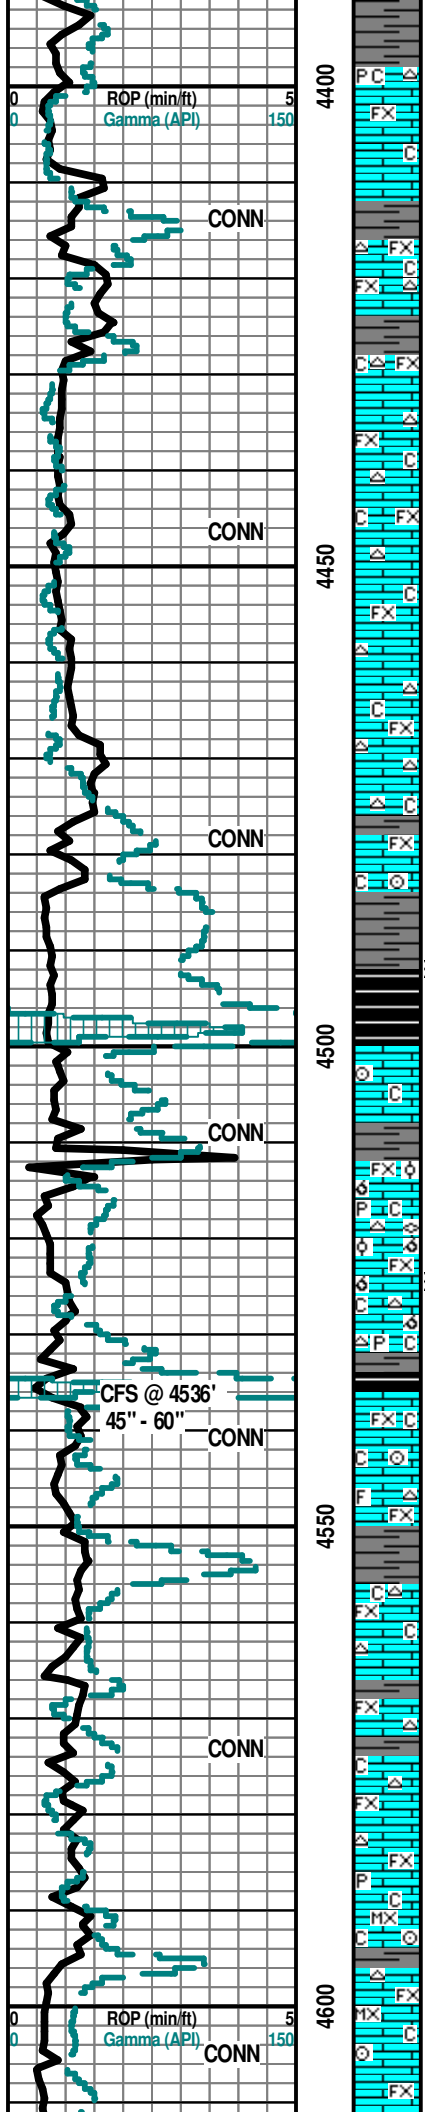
0 ROP (min/ft) 5
0 Gamma (API) 150
CONN
CONN
CONN
CONN
CFS @ 4536'
45" - 60"
CONN
CONN
0 ROP (min/ft) 5
0 Gamma (API) 150
CONN

4400
4450
4500
4550
4600

PC
FX
C
FX
C
FX
C FX
FX
C
C FX
C
FX
C
FX
C
FX
C
C
FX
FX
P C
FX
C
P C
FX C
C
F
FX
C
FX
C
FX
C
FX
FX
P
C
MX
C
FX
MX
C
FX